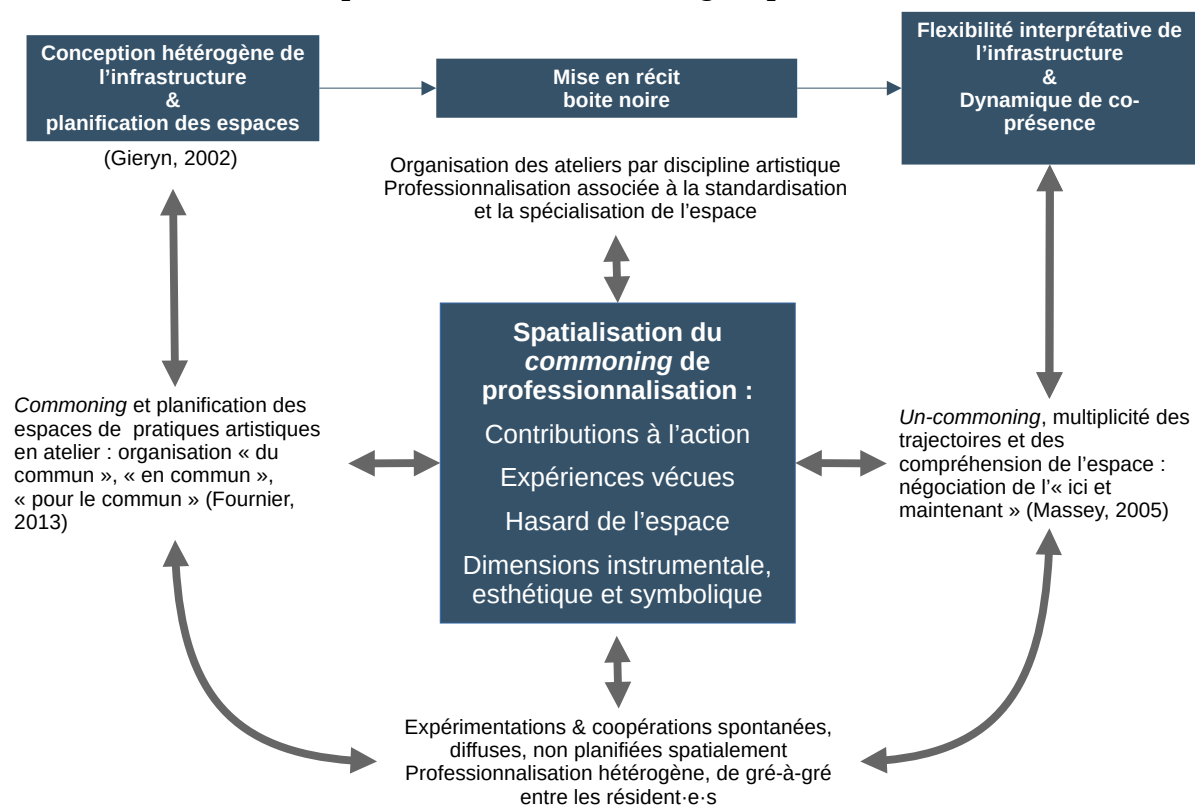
Conception hétérogène de l'infrastructure
&
planification des espaces

(Gieryn, 2002)

Mise en récit
boite noire

Flexibilité interprétative de l'infrastructure
&
Dynamique de co-présence

Organisation des ateliers par discipline artistique
Professionnalisation associée à la standardisation et la spécialisation de l'espace

Commoning et planification des espaces de pratiques artistiques en atelier : organisation « du commun », « en commun », « pour le commun » (Fournier, 2013)

Spatialisation du commoning de professionnalisation :

Contributions à l'action

Expériences vécues

Hasard de l'espace

Dimensions instrumentale, esthétique et symbolique

Un-commoning, multiplicité des trajectoires et des compréhension de l'espace : négociation de l'« ici et maintenant » (Massey, 2005)

Expérimentations & coopérations spontanées, diffuses, non planifiées spatialement
Professionnalisation hétérogène, de gré-à-gré entre les résident·e·s